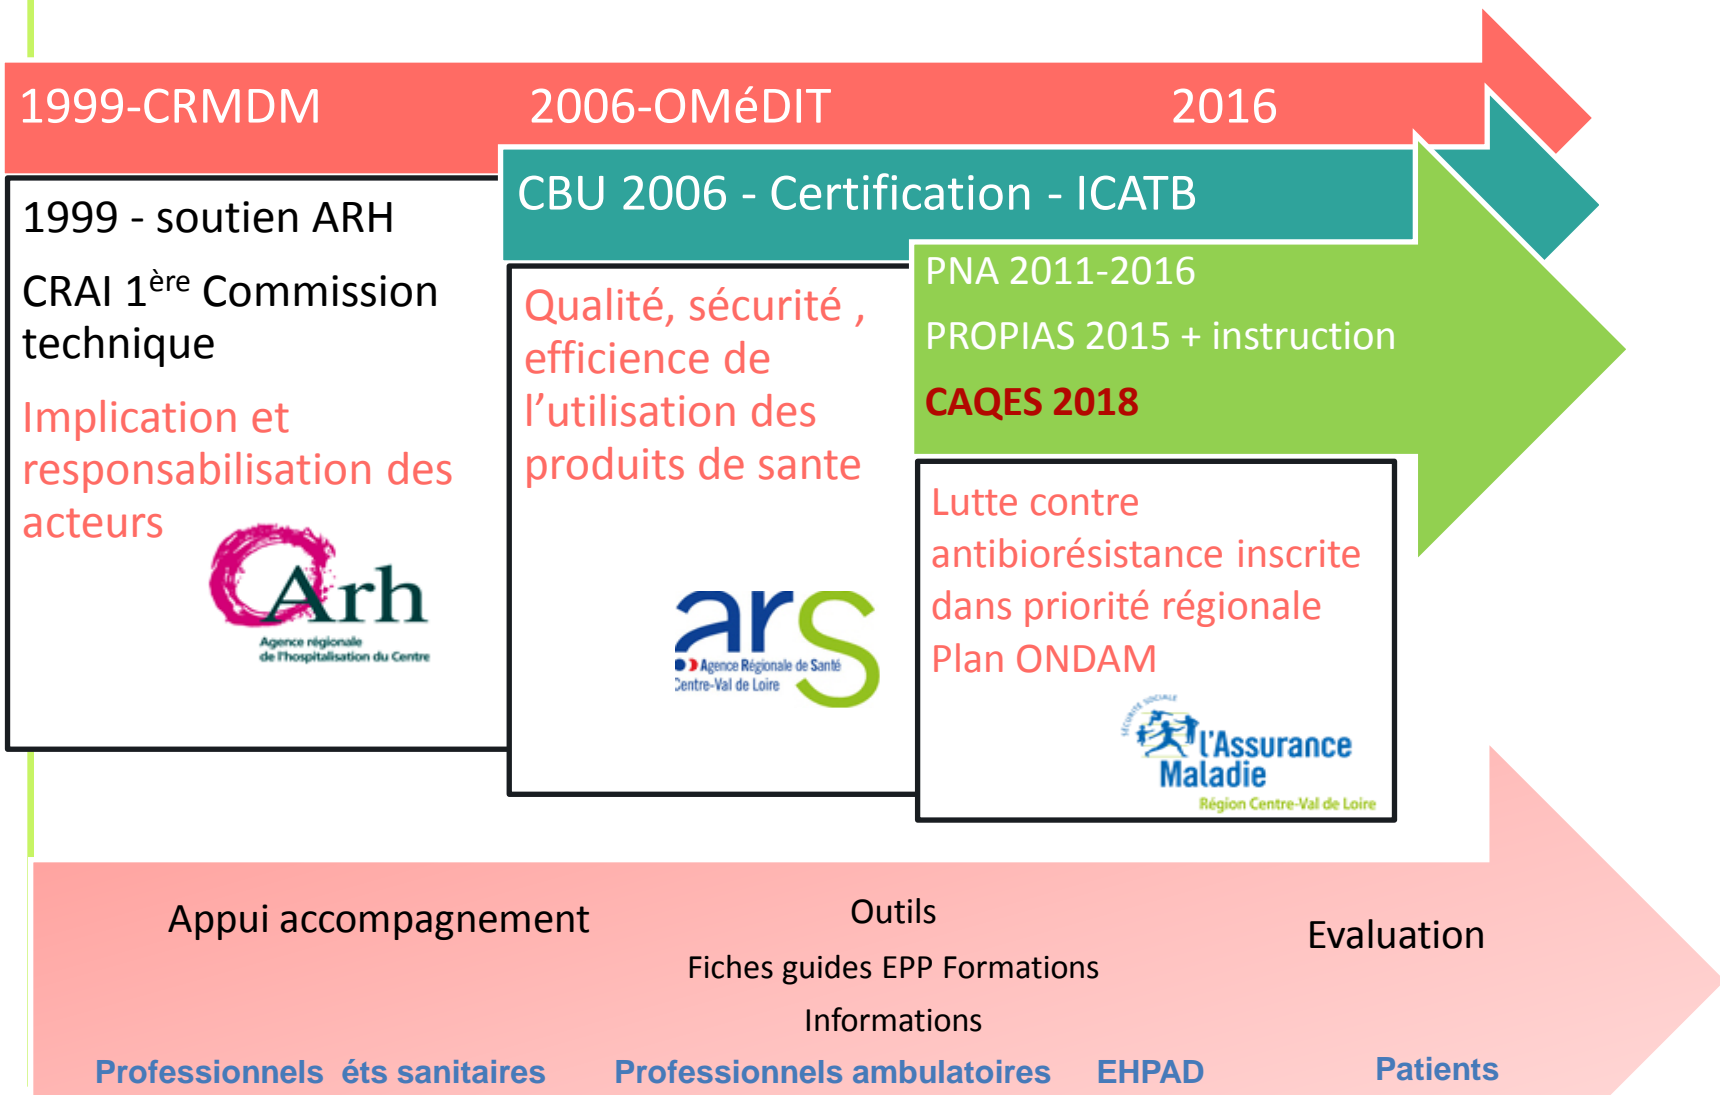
1999-CRMDM
2006-OMéDIT
2016

CBU 2006 - Certification - ICATB

1999 - soutien ARH

CRAI 1$^{ère}$ Commission technique

Implication et responsabilisation des acteurs

Arh
Agence régionale de l'hospitalisation du Centre

Qualité, sécurité , efficience de l'utilisation des produits de sante

ars
Agence Régionale de Santé
Centre-Val de Loire

PNA 2011-2016

PROPIAS 2015 + instruction

CAQES 2018

Lutte contre antibiorésistance inscrite dans priorité régionale Plan ONDAM

SÉCURITÉ SOCIALE
l'Assurance Maladie
Région Centre-Val de Loire

Appui accompagnement

Outils
Fiches guides EPP Formations
Informations

Evaluation

Professionnels éts sanitaires Professionnels ambulatoires EHPAD Patients